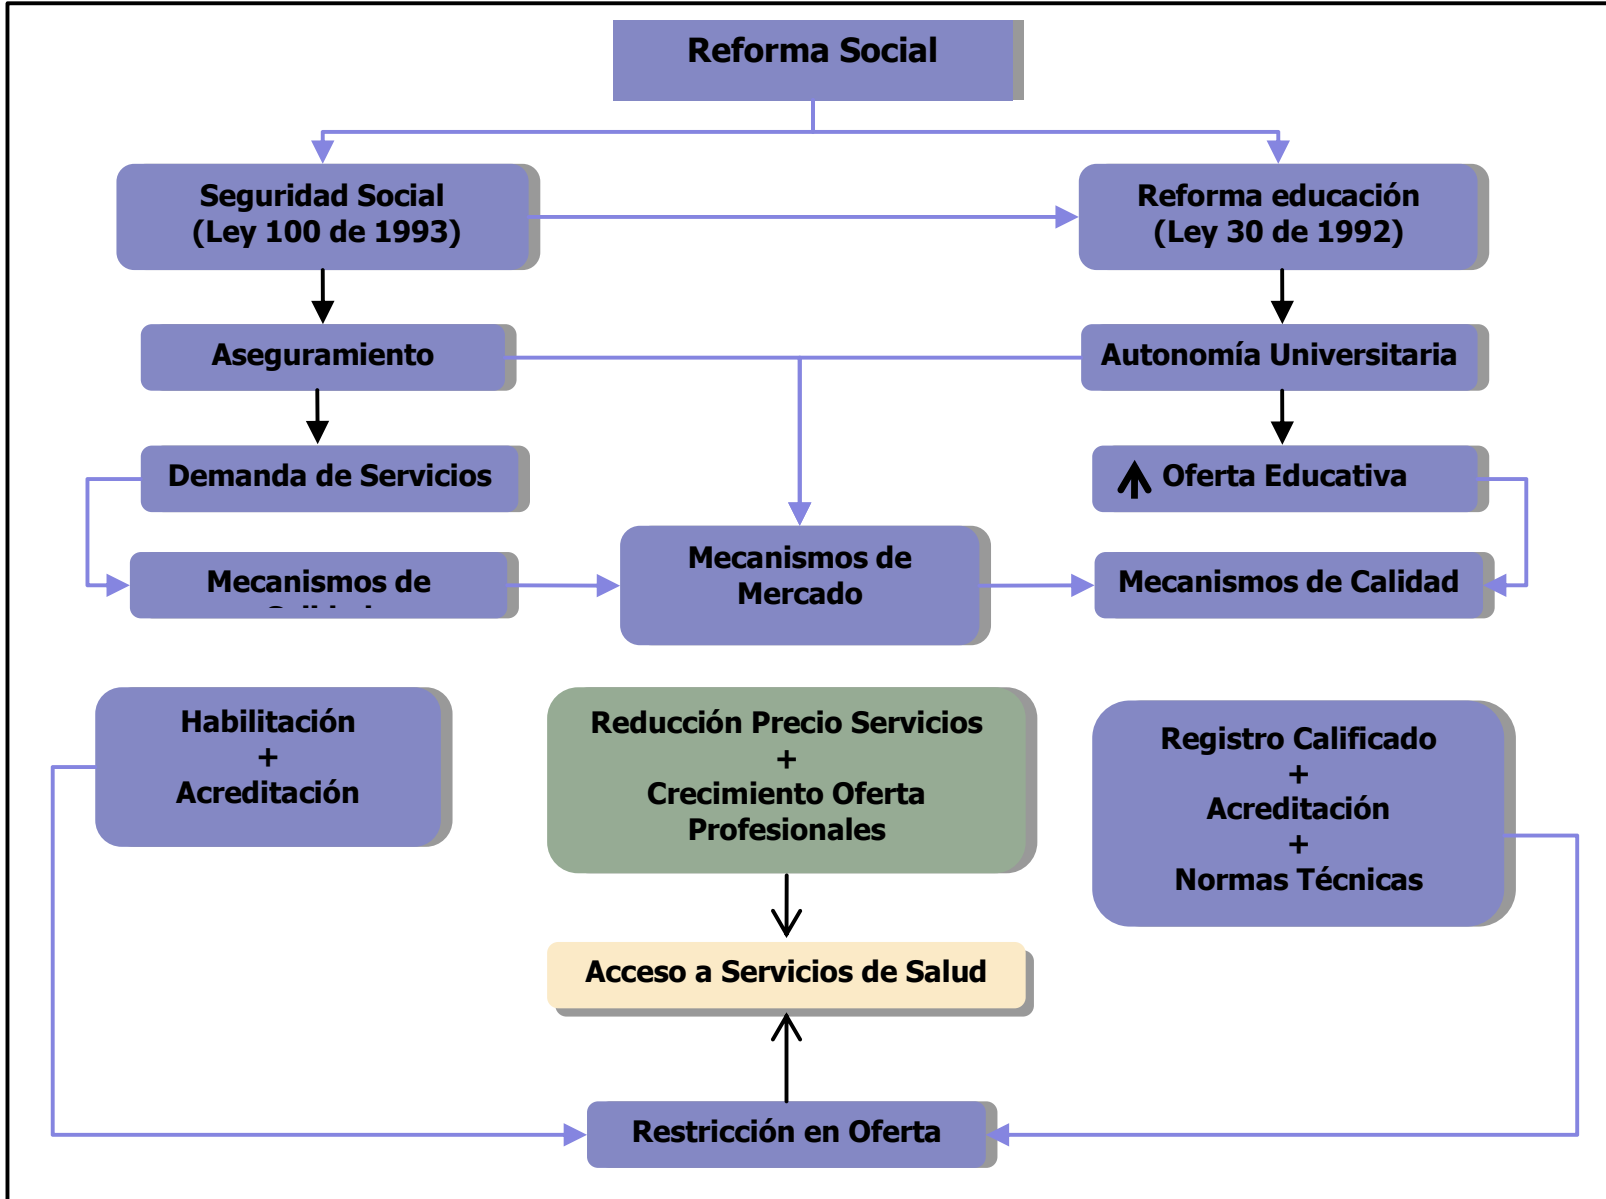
Reforma Social

Seguridad Social
(Ley 100 de 1993)

Reforma educación
(Ley 30 de 1992)

Aseguramiento

Autonomía Universitaria

Demanda de Servicios

Oferta Educativa

Mecanismos de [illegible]

Mecanismos de Mercado

Mecanismos de Calidad

Habilitación
+
Acreditación

Reducción Precio Servicios
+
Crecimiento Oferta Profesionales

Registro Calificado
+
Acreditación
+
Normas Técnicas

Acceso a Servicios de Salud

Restricción en Oferta